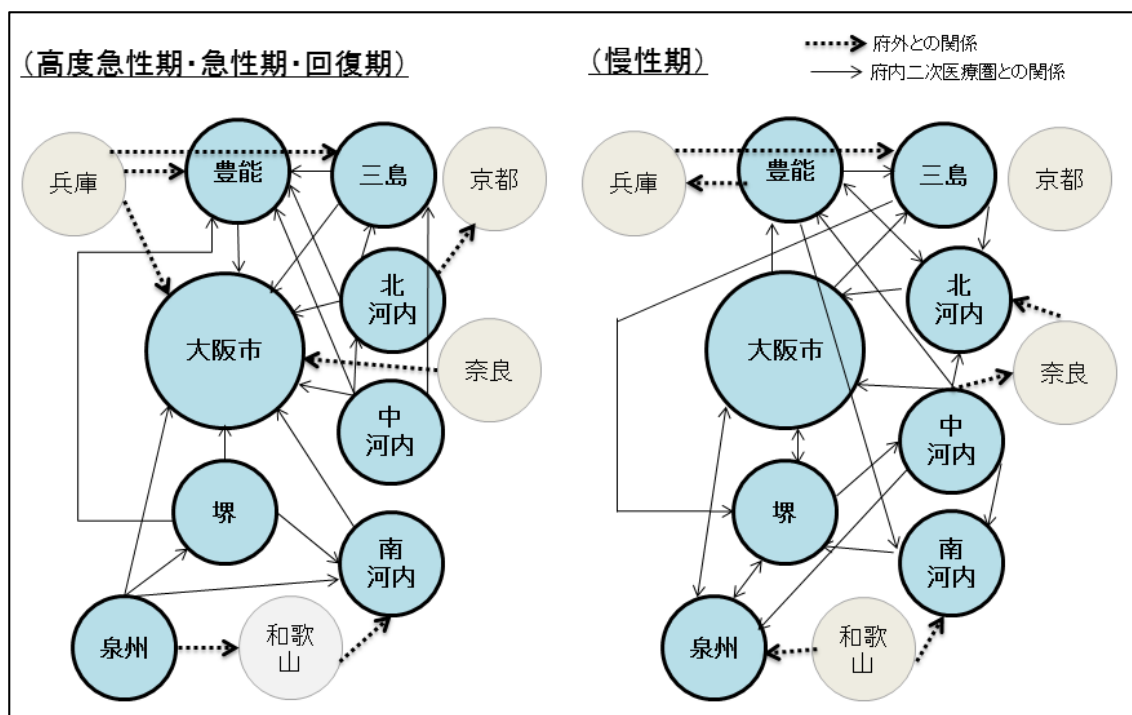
（高度急性期・急性期・回復期）

兵庫
豊能
三島
京都
北河内
大阪市
奈良
中河内
堺
南河内
泉州
和歌山

（慢性期）

府外との関係
府内二次医療圏との関係

兵庫
豊能
三島
京都
北河内
大阪市
奈良
中河内
堺
南河内
泉州
和歌山